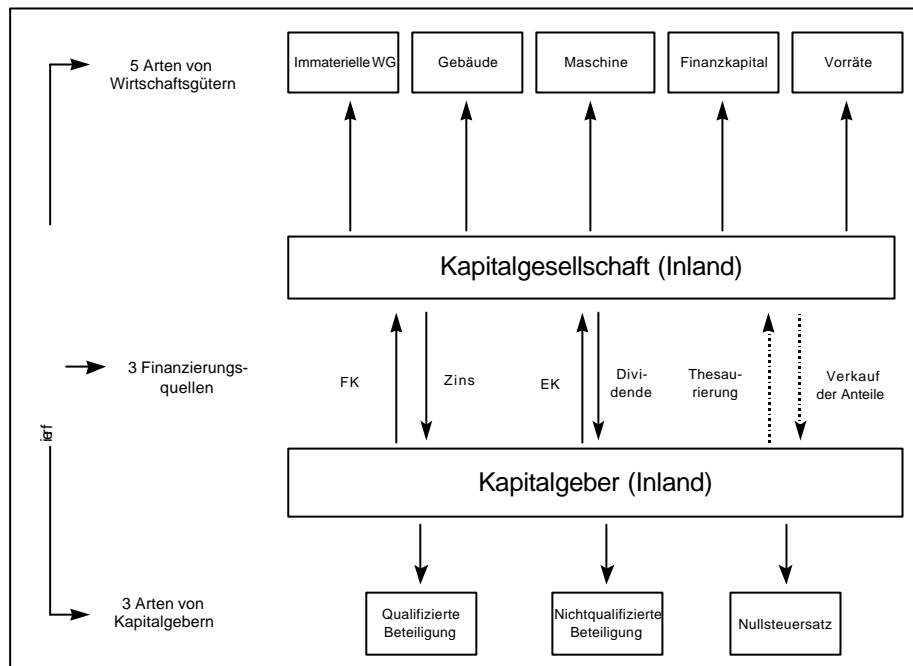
5 Arten von Wirtschaftsgütern

Immaterielle WG

Gebäude

Maschine

Finanzkapital

Vorräte

Kapitalgesellschaft (Inland)

3 Finanzierungsquellen

FK

Zins

EK

Dividende

Thesaurierung

Verkauf der Anteile

ierf

Kapitalgeber (Inland)

3 Arten von Kapitalgebern

Qualifizierte Beteiligung

Nichtqualifizierte Beteiligung

Nullsteuersatz